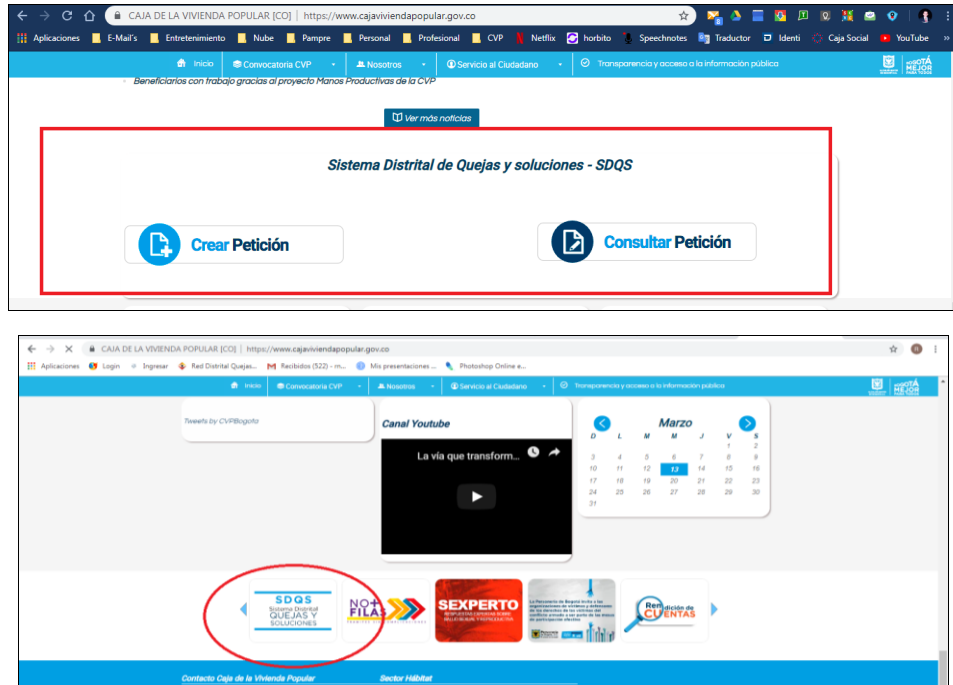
CAJA DE LA VIVIENDA POPULAR [CO] | https://www.cajaviviendapopular.gov.co

Aplicaciones E-Mail's Entretenimiento Nube Pampre Personal Profesional CVP Netflix horbito Speechnotes Traductor Identi Caja Social YouTube

Inicio Convocatoria CVP Nosotros Servicio al Ciudadano Transparencia y acceso a la información pública

BOGOTÁ MEJOR PARA TODOS

Beneficiarios con trabajo gracias al proyecto Manos Productivas de la CVP

Ver más noticias

Sistema Distrital de Quejas y soluciones - SDQS

Crear Petición

Consultar Petición

CAJA DE LA VIVIENDA POPULAR [CO] | https://www.cajaviviendapopular.gov.co

Aplicaciones Login Ingresar Red Distrital Quejas... Recibidos (522) - m... Mis presentaciones ... Photoshop Online e...

Inicio Convocatoria CVP Nosotros Servicio al Ciudadano Transparencia y acceso a la información pública

BOGOTÁ MEJOR PARA TODOS

Tweets by CVPBogota

Canal Youtube

La vía que transform...

Marzo

| D | L | M | M | J | V | S |
|---|---|---|---|---|---|---|
| | | | | | 1 | 2 |
| 3 | 4 | 5 | 6 | 7 | 8 | 9 |
| 10 | 11 | 12 | 13 | 14 | 15 | 16 |
| 17 | 18 | 19 | 20 | 21 | 22 | 23 |
| 24 | 25 | 26 | 27 | 28 | 29 | 30 |
| 31 | | | | | | |

SDQS Sistema Distrital QUEJAS Y SOLUCIONES

NO + FILAS

SEXPERTO

Rendición de CUENTAS

Contacto Caja de la Vivienda Popular

Sector Hábitat